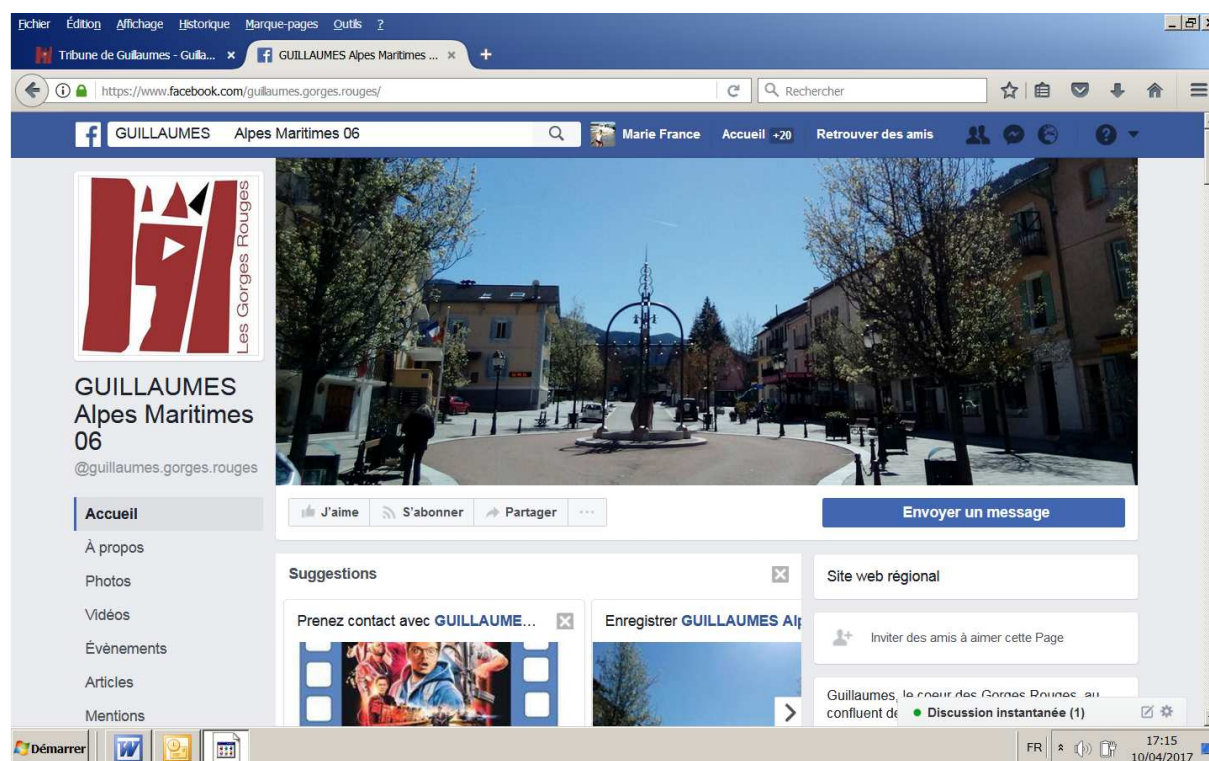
Fichier Édition Affichage Historique Marque-pages Outils ?

Tribune de Guillaumes - Guilla... ×
GUILLAUMES Alpes Maritimes ... ×
+

https://www.facebook.com/guillaumes.gorges.rouges/

Rechercher

GUILLAUMES Alpes Maritimes 06

Marie France Accueil +20 Retrouver des amis

Les Gorges Rouges

GUILLAUMES Alpes Maritimes 06

@guillaumes.gorges.rouges

Accueil

À propos

Photos

Vidéos

Évènements

Articles

Mentions

J'aime S'abonner Partager ···

Envoyer un message

Suggestions

Prenez contact avec GUILLAUME...

Enregistrer GUILLAUMES Al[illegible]

Site web régional

Inviter des amis à aimer cette Page

Guillaumes, le coeur des Gorges Rouges, au confluent de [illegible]

Discussion instantanée (1)

Démarrer

FR

17:15
10/04/2017